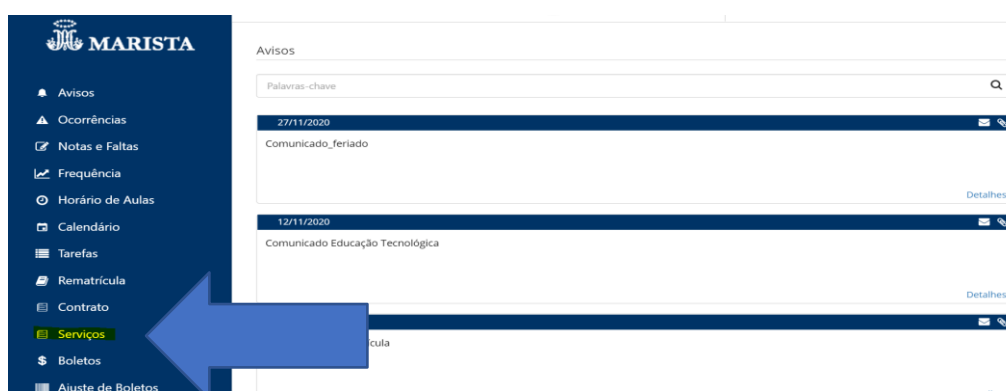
MARISTA

Avisos
Ocorrências
Notas e Faltas
Frequência
Horário de Aulas
Calendário
Tarefas
Rematrícula
Contrato
Serviços
Boletos
Ajuste de Boletos

Avisos

Palavras-chave

27/11/2020
Comunicado_feriado
Detalhes

12/11/2020
Comunicado Educação Tecnológica
Detalhes

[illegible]ícula